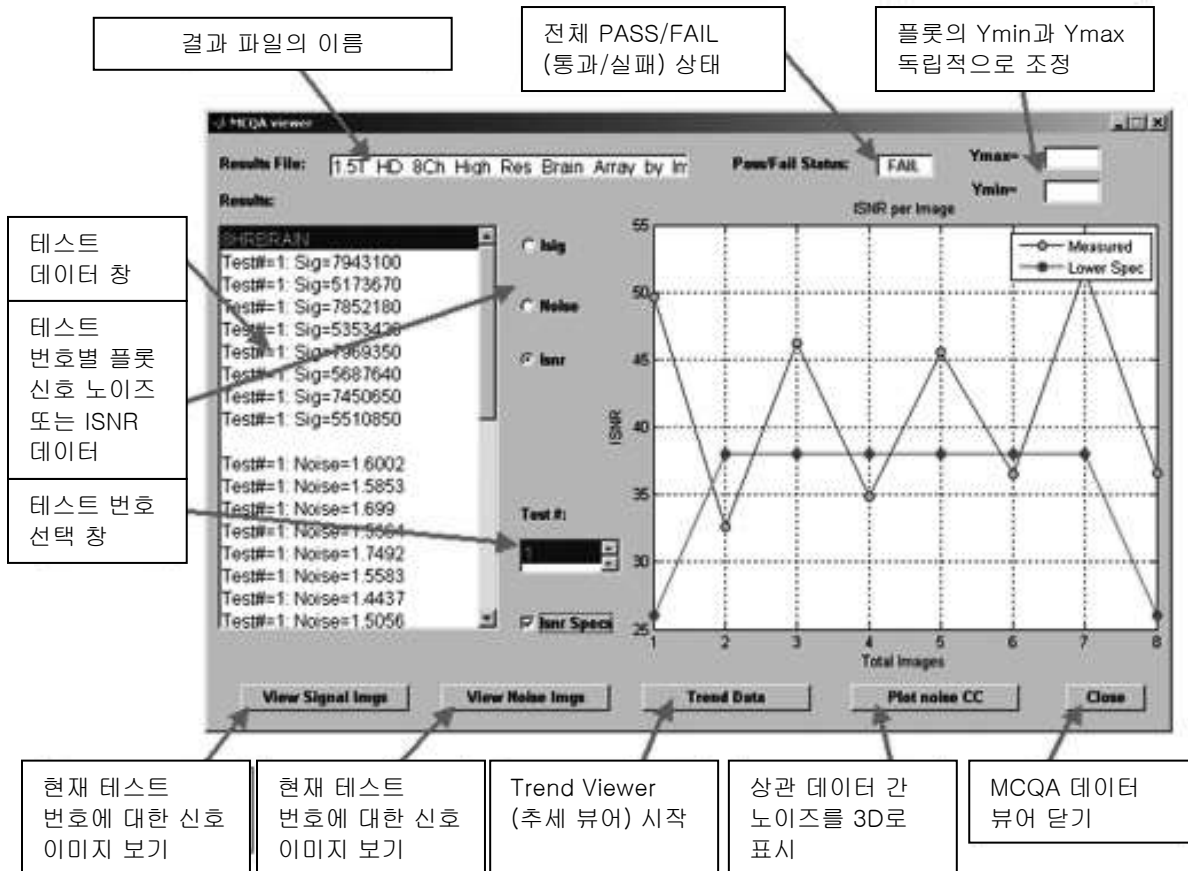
결과 파일의 이름

전체 PASS/FAIL (통과/실패) 상태

플롯의 Ymin과 Ymax 독립적으로 조정

MCQA viewer

Results File: 1.5T HD 8Ch High Res Brain Array by Im

Pass/Fail Status: FAIL

Ymax=

Ymin=

Results:

테스트 데이터 창

테스트 번호별 플롯 신호 노이즈 또는 ISNR 데이터

테스트 번호 선택 창

SHRBRAIN
Test#=1: Sig=7943100
Test#=1: Sig=5173670
Test#=1: Sig=7852180
Test#=1: Sig=5353430
Test#=1: Sig=7969350
Test#=1: Sig=5687640
Test#=1: Sig=7450650
Test#=1: Sig=5510850

Test#=1: Noise=1.6002
Test#=1: Noise=1.5853
Test#=1: Noise=1.699
Test#=1: Noise=1.5564
Test#=1: Noise=1.7492
Test#=1: Noise=1.5583
Test#=1: Noise=1.4437
Test#=1: Noise=1.5056

Isig

Noise

Isnr

Test #:

1

Isnr Specs

ISNR per Image

Measured

Lower Spec

55
50
45
40
35
30
25

ISNR

1 2 3 4 5 6 7 8

Total Images

View Signal Imgs

View Noise Imgs

Trend Data

Plot noise CC

Close

현재 테스트 번호에 대한 신호 이미지 보기

현재 테스트 번호에 대한 신호 이미지 보기

Trend Viewer (추세 뷰어) 시작

상관 데이터 간 노이즈를 3D로 표시

MCQA 데이터 뷰어 닫기